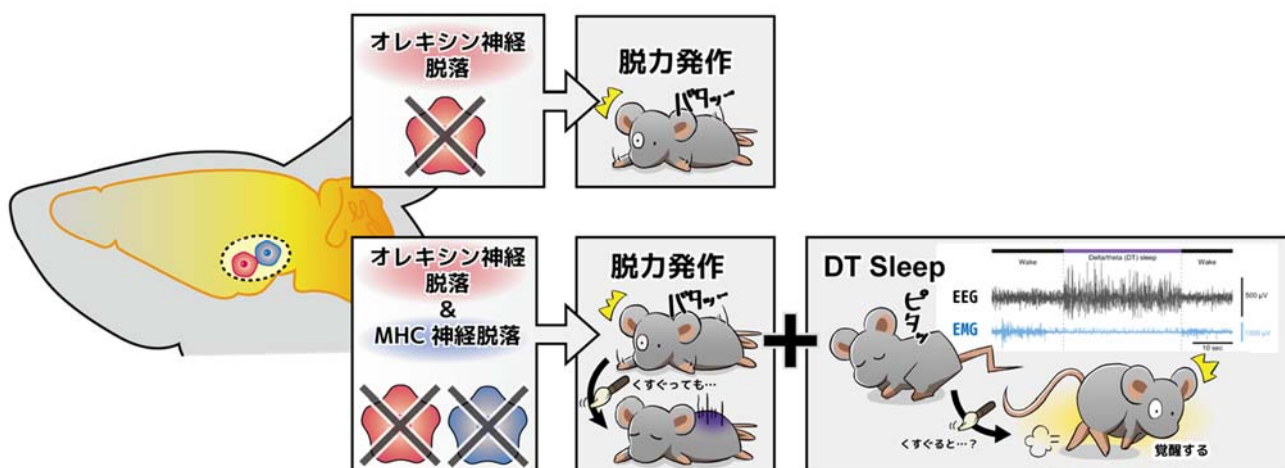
オレキシン神経脱落

脱力発作

バタッー

オレキシン神経脱落
&
MHC 神経脱落

脱力発作

バタッー

くすぐっても…

DT Sleep

Wake
Delta/theta (DT) sleep
Wake

EEG
500 μV

EMG
1000 μV

10 sec

ピタッ

くすぐると…？

覚醒する